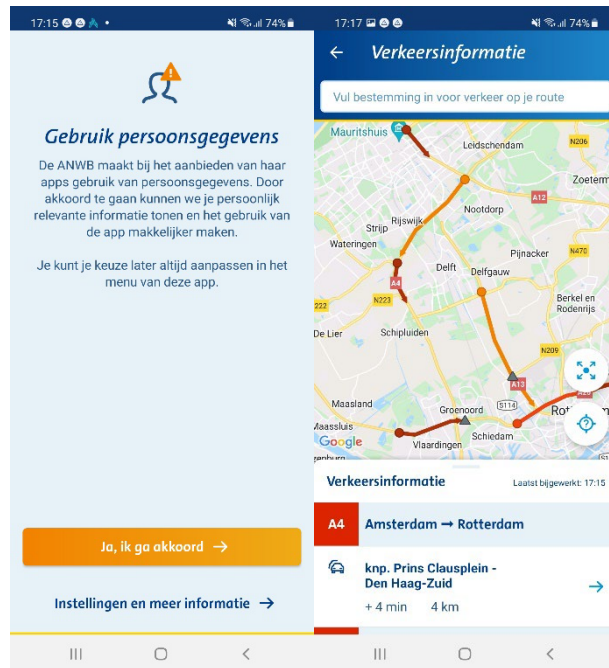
17:15 74%

Gebruik persoonsgegevens

De ANWB maakt bij het aanbieden van haar apps gebruik van persoonsgegevens. Door akkoord te gaan kunnen we je persoonlijk relevante informatie tonen en het gebruik van de app makkelijker maken.

Je kunt je keuze later altijd aanpassen in het menu van deze app.

Ja, ik ga akkoord →

Instellingen en meer informatie →

17:17 74%

← Verkeersinformatie

Vul bestemming in voor verkeer op je route

Mauritshuis
Leidschendam
N206
Zoeterm
A12
Nootdorp
Rijswijk
Strijp
Wateringen
Pijnacker
N470
Delft
Delfgauw
A4
N223
222
Berkel en Rodenrijs
De Lier
Schipluiden
N209
A13
Maasland
S114
Groenoord
Rot
Maassluis
Google
Vlaardingen
Schiedam

Verkeersinformatie
Laatst bijgewerkt: 17:15

A4 Amsterdam → Rotterdam

knp. Prins Clausplein - Den Haag-Zuid
+ 4 min 4 km
→